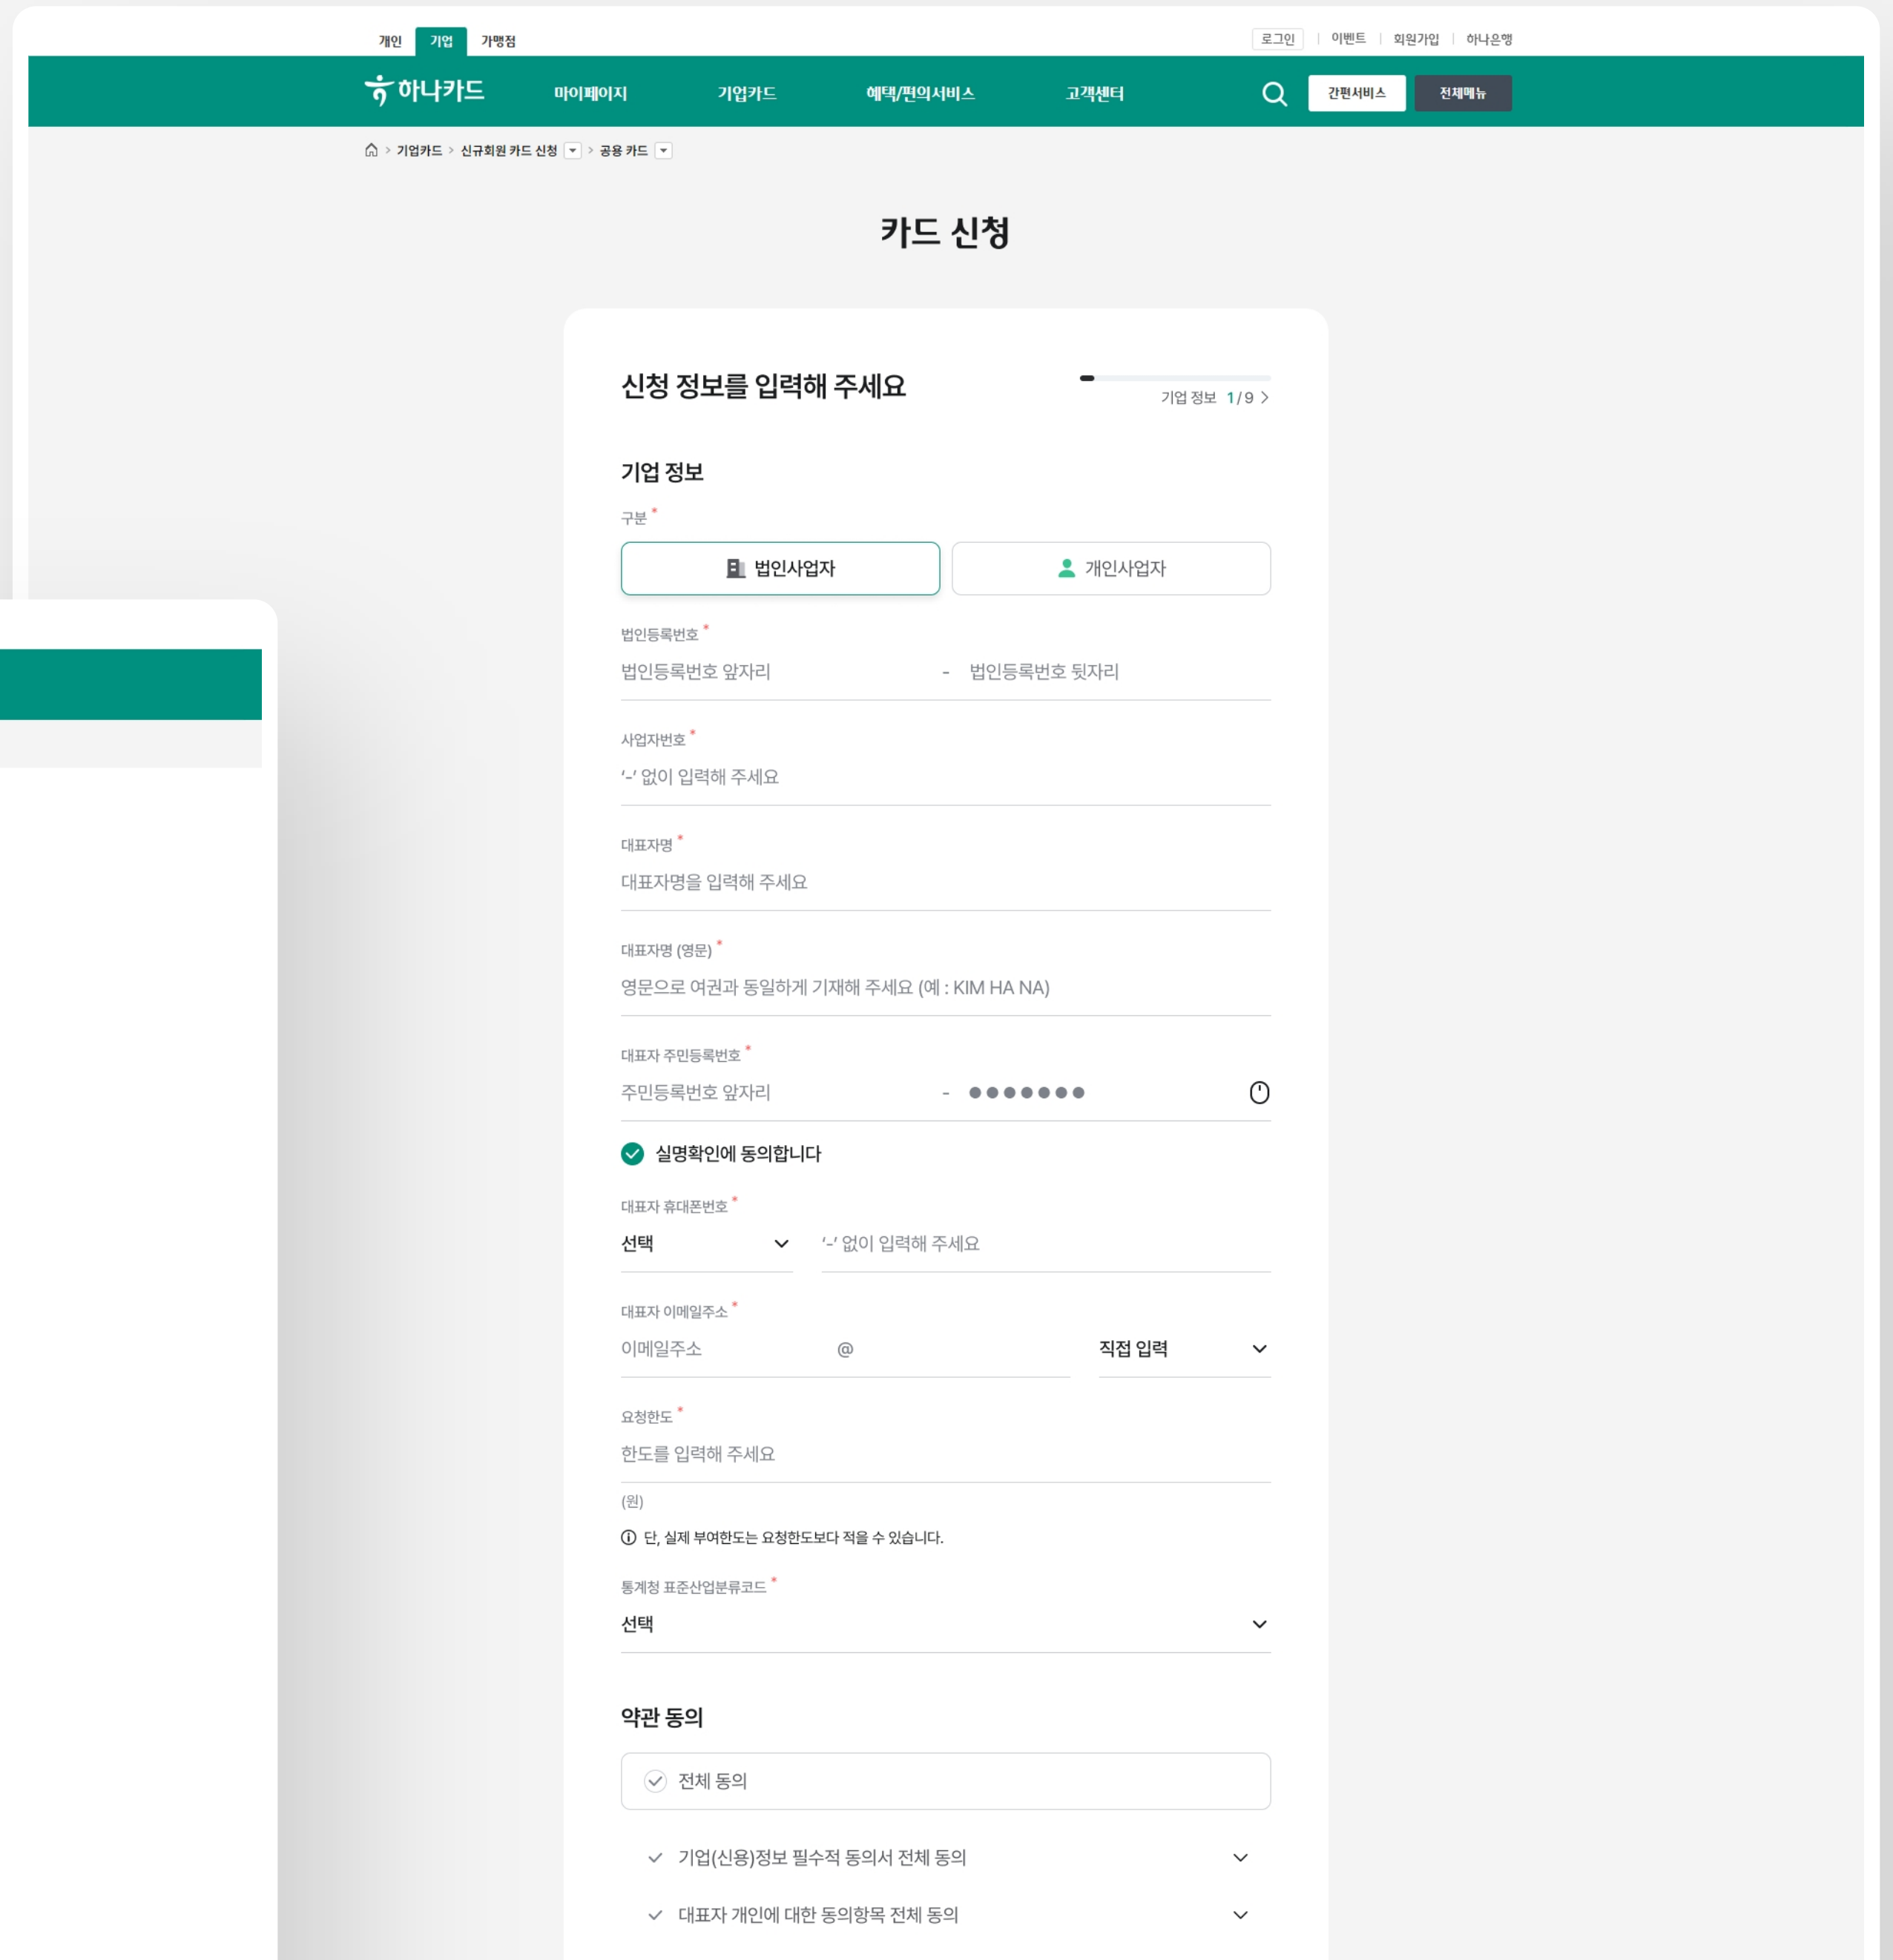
개인 기업 가맹점

로그인 | 이벤트 | 회원가입 | 하나은행

하나카드 마이페이지 기업카드 혜택/편의서비스 고객센터 간편서비스 전체메뉴

기업카드 > 신규회원 카드 신청 > 공용 카드

카드 신청

신청 정보를 입력해 주세요

기업 정보 1/9

기업 정보

구분 *

법인사업자 개인사업자

법인등록번호 *

법인등록번호 앞자리 - 법인등록번호 뒷자리

사업자번호 *

'-' 없이 입력해 주세요

대표자명 *

대표자명을 입력해 주세요

대표자명 (영문) *

영문으로 여권과 동일하게 기재해 주세요 (예 : KIM HA NA)

대표자 주민등록번호 *

주민등록번호 앞자리 - ●●●●●●●

실명확인에 동의합니다

대표자 휴대폰번호 *

선택 '-' 없이 입력해 주세요

대표자 이메일주소 *

이메일주소 @ 직접 입력

요청한도 *

한도를 입력해 주세요

(원)

단, 실제 부여한도는 요청한도보다 적을 수 있습니다.

통계청 표준산업분류코드 *

선택

약관 동의

전체 동의

기업(신용)정보 필수적 동의서 전체 동의

대표자 개인에 대한 동의항목 전체 동의